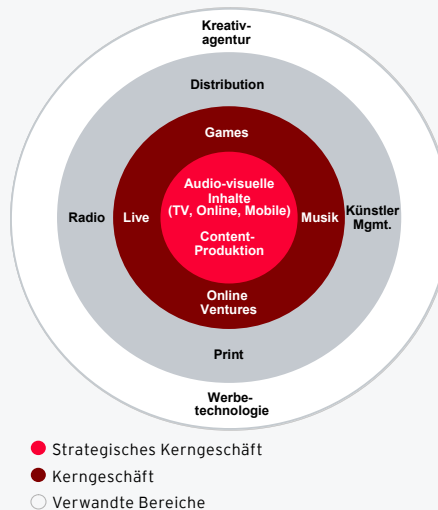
Kreativagentur

Distribution

Games

Audio-visuelle Inhalte (TV, Online, Mobile)

Content-Produktion

Radio

Live

Musik

Künstler Mgmt.

Online Ventures

Print

Werbetechnologie

Strategisches Kerngeschäft

Kerngeschäft

Verwandte Bereiche